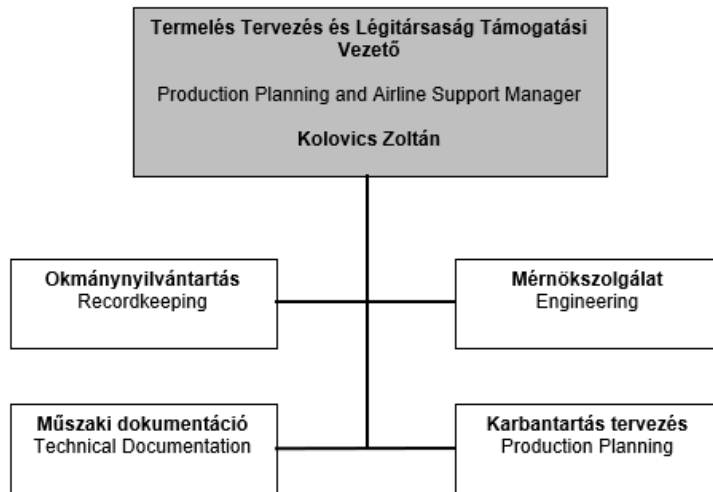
Termelés Tervezés és Légitársaság Támogatási Vezető

Production Planning and Airline Support Manager

Kolovics Zoltán

Okmánynyilvántartás
Recordkeeping

Mérnökszolgálat
Engineering

Műszaki dokumentáció
Technical Documentation

Karbantartás tervezés
Production Planning